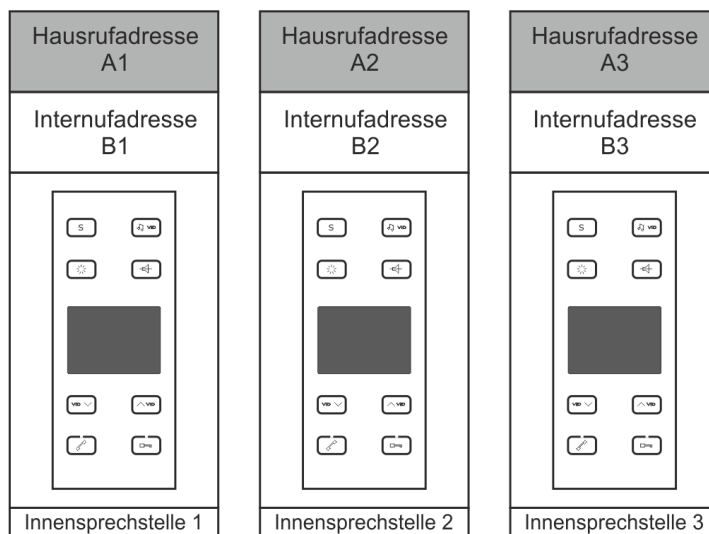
Hausrufadresse A1

Internufadresse B1

S

VID

VID

VID

Innensprechstelle 1

Hausrufadresse A2

Internufadresse B2

S

VID

VID

VID

Innensprechstelle 2

Hausrufadresse A3

Internufadresse B3

S

VID

VID

VID

Innensprechstelle 3